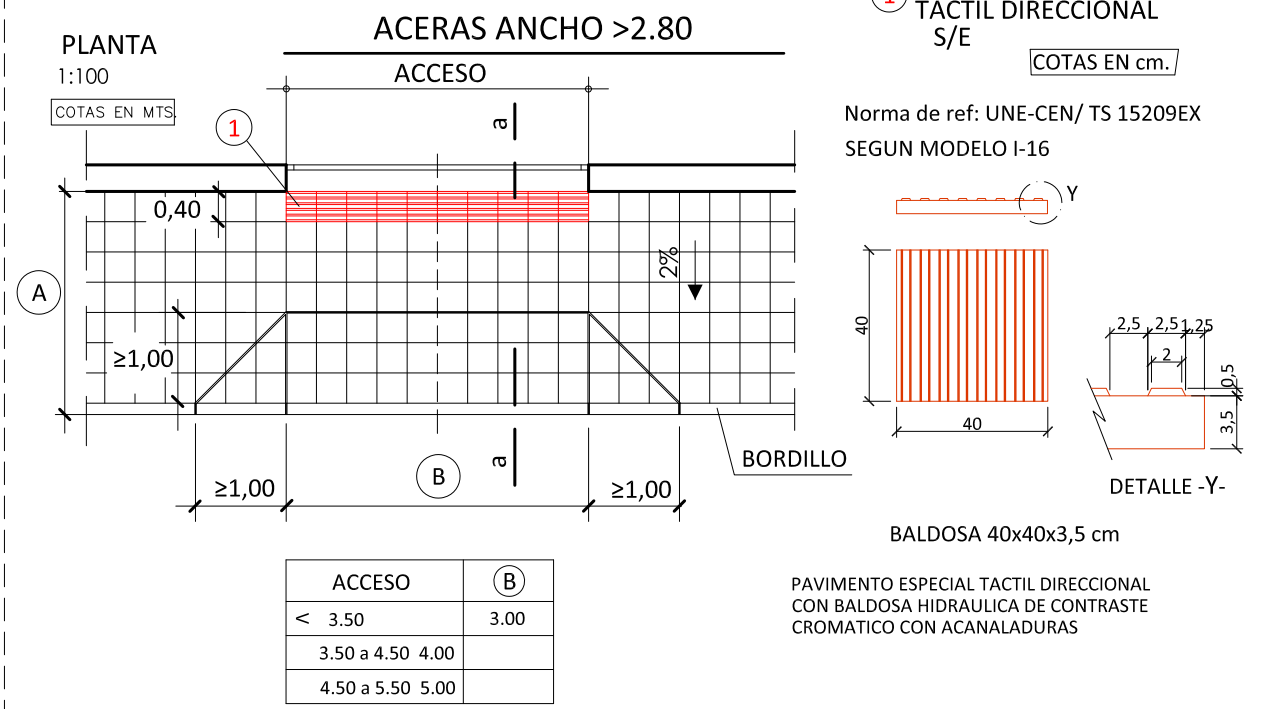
PLANTA
1:100
COTAS EN MTS.

ACERAS ANCHO >2.80

ACCESO

1

a

0,40

A

2%

≥1,00

a

B

BORDILLO

≥1,00

≥1,00

1 TACTIL DIRECCIONAL
S/E

COTAS EN cm.

Norma de ref: UNE-CEN/ TS 15209EX
SEGUN MODELO I-16

Y

40

40

2,5 2,5 1,25
2
0,5
3,5

DETALLE -Y-

BALDOSA 40x40x3,5 cm

| ACCESO | B |
|---|---|
| < 3.50 | 3.00 |
| 3.50 a 4.50 4.00 | |
| 4.50 a 5.50 5.00 | |

PAVIMENTO ESPECIAL TACTIL DIRECCIONAL
CON BALDOSA HIDRAULICA DE CONTRASTE
CROMATICO CON ACANALADURAS